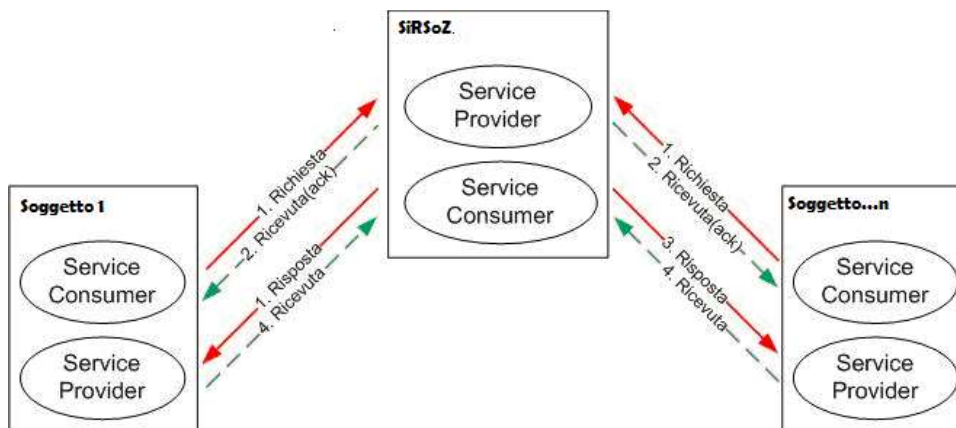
SiRSoZ.

Service Provider

Service Consumer

Soggetto 1

Service Consumer

Service Provider

1. Richiesta

2. Ricevuta(ack)

1. Risposta

4. Ricevuta

Soggetto...n

Service Consumer

Service Provider

1. Richiesta

2. Ricevuta(ack)

3. Risposta

4. Ricevuta